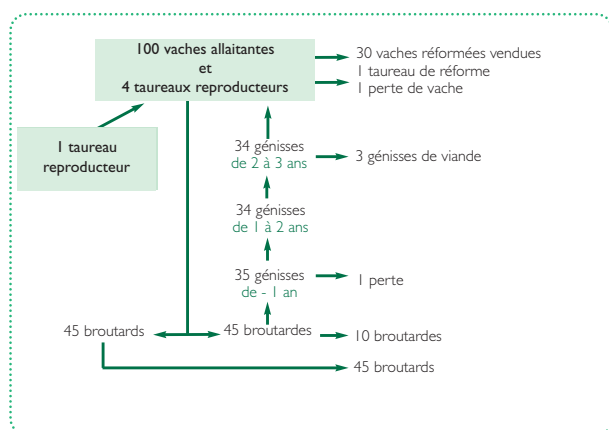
100 vaches allaitantes
et
4 taureaux reproducteurs

30 vaches réformées vendues
1 taureau de réforme
1 perte de vache

1 taureau reproducteur

34 génisses
de 2 à 3 ans

3 génisses de viande

34 génisses
de 1 à 2 ans

35 génisses
de - 1 an

1 perte

45 broutards

45 broutardes

10 broutardes

45 broutards